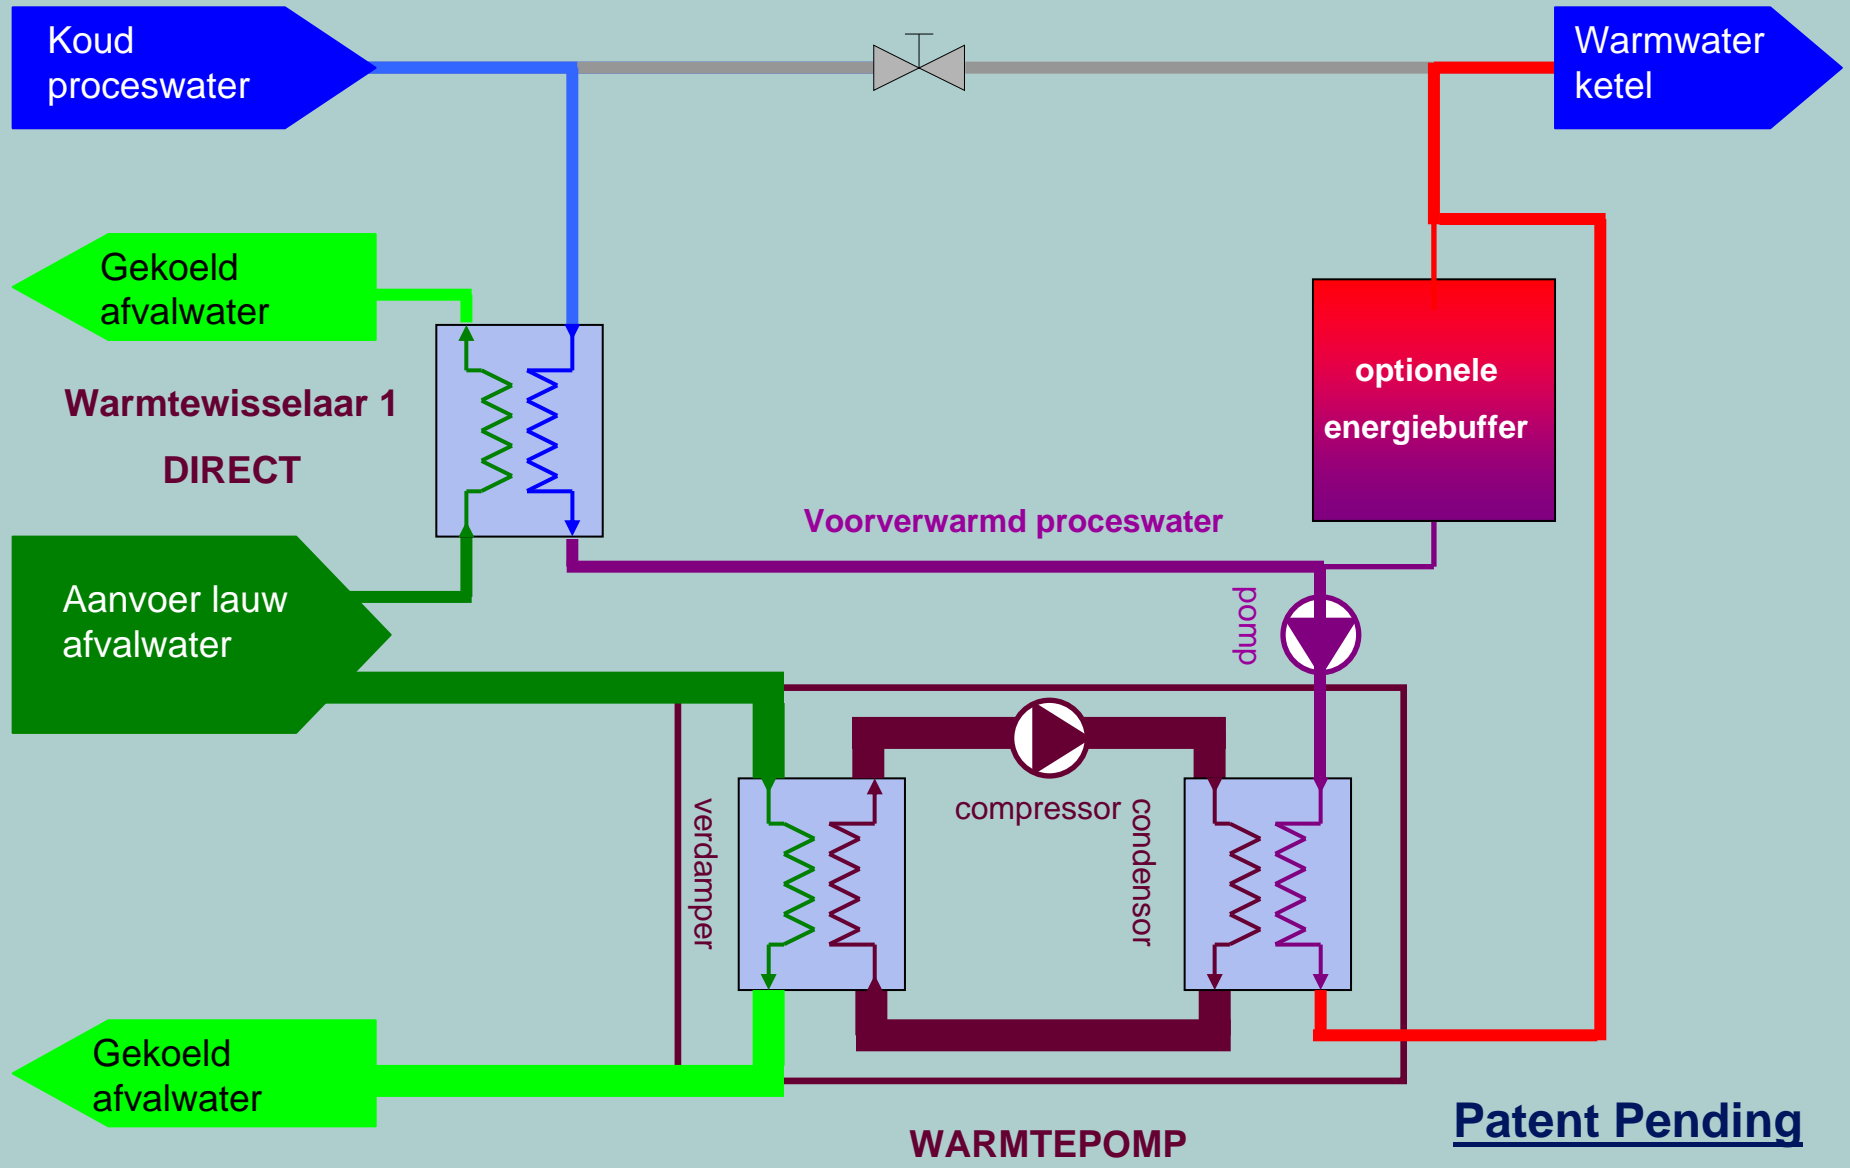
Koud proceswater

Warmwater ketel

Gekoeld afvalwater

Warmtewisselaar 1

DIRECT

optionele energiebuffer

Voorverwarmd proceswater

Aanvoer lauw afvalwater

pomp

compressor

verdamper

condensor

Gekoeld afvalwater

WARMTEPOMP

Patent Pending